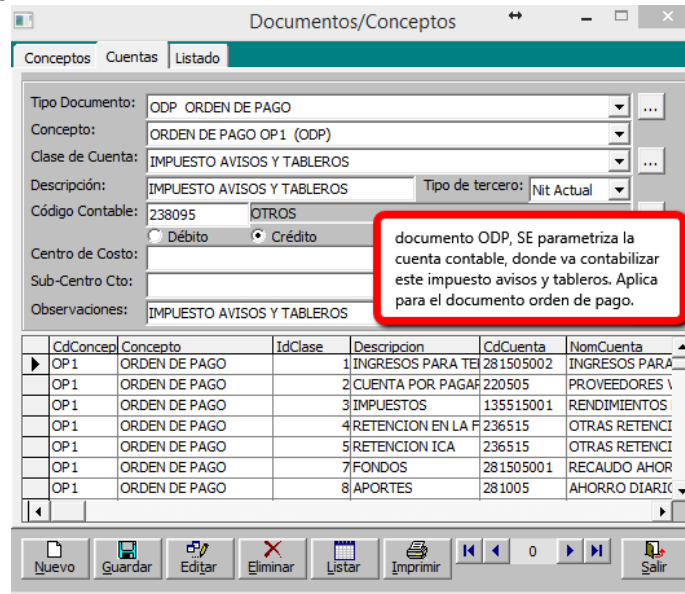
Documentos/Conceptos

Conceptos | Cuentas | Listado

Tipo Documento: ODP ORDEN DE PAGO
Concepto: ORDEN DE PAGO OP1 (ODP)
Clase de Cuenta: IMPUESTO AVISOS Y TABLEROS
Descripción: IMPUESTO AVISOS Y TABLEROS
Tipo de tercero: Nit Actual
Código Contable: 238095 OTROS
Débito
Crédito
Centro de Costo:
Sub-Centro Cto:
Observaciones: IMPUESTO AVISOS Y TABLEROS

documento ODP, SE parametriza la cuenta contable, donde va contabilizar este impuesto avisos y tableros. Aplica para el documento orden de pago.

| CdConcep | Concepto | IdClase | Descripcion | CdCuenta | NomCuenta |
|---|---|---|---|---|---|
| OP1 | ORDEN DE PAGO | 1 | INGRESOS PARA TE | 281505002 | INGRESOS PARA |
| OP1 | ORDEN DE PAGO | 2 | CUENTA POR PAGAR | 220505 | PROVEEDORES V |
| OP1 | ORDEN DE PAGO | 3 | IMPUESTOS | 135515001 | RENDIMIENTOS |
| OP1 | ORDEN DE PAGO | 4 | RETENCION EN LA F | 236515 | OTRAS RETENCI |
| OP1 | ORDEN DE PAGO | 5 | RETENCION ICA | 236515 | OTRAS RETENCI |
| OP1 | ORDEN DE PAGO | 7 | FONDOS | 281505001 | RECAUDO AHOR |
| OP1 | ORDEN DE PAGO | 8 | APORTES | 281005 | AHORRO DIARIO |

Nuevo | Guardar | Editar | Eliminar | Listar | Imprimir | 0 | Salir